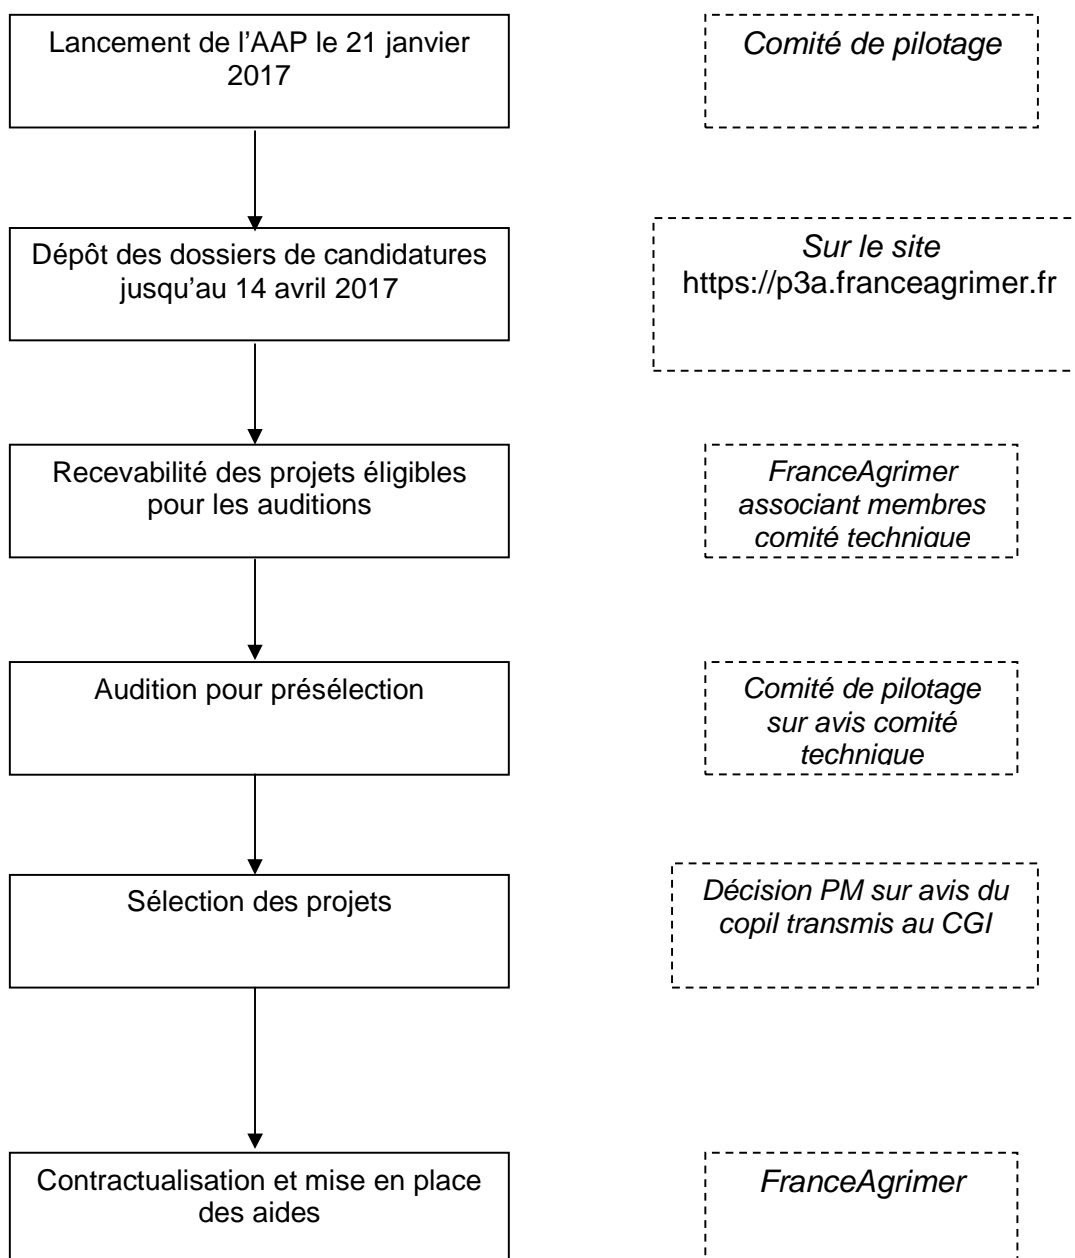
Lancement de l’AAP le 21 janvier 2017

Comité de pilotage

Dépôt des dossiers de candidatures jusqu’au 14 avril 2017

Sur le site
https://p3a.franceagrimer.fr

Recevabilité des projets éligibles pour les auditions

FranceAgrimer associant membres comité technique

Audition pour présélection

Comité de pilotage sur avis comité technique

Sélection des projets

Décision PM sur avis du copil transmis au CGI

Contractualisation et mise en place des aides

FranceAgrimer